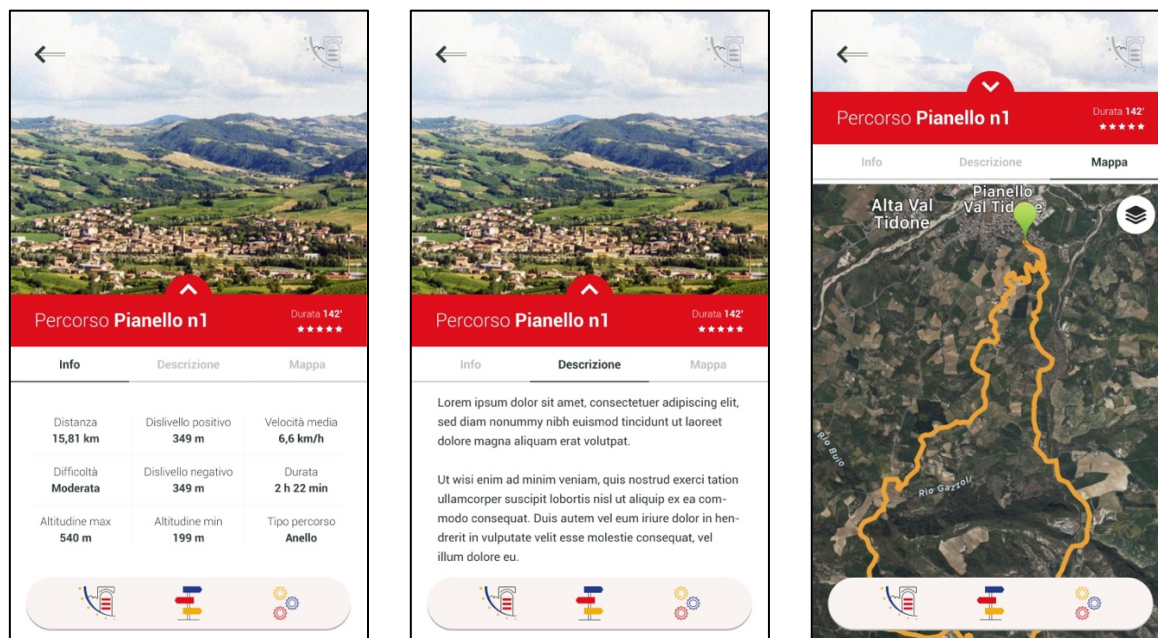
Percorso **Pianello n1**

Durata **142'**
★★★★★

Info | Descrizione | Mappa

| Distanza | Dislivello positivo | Velocità media |
|---|---|---|
| 15,81 km | 349 m | 6,6 km/h |
| Difficoltà | Dislivello negativo | Durata |
| Moderata | 349 m | 2 h 22 min |
| Altitudine max | Altitudine min | Tipo percorso |
| 540 m | 199 m | Anello |

Percorso **Pianello n1**

Durata **142'**
★★★★★

Info | Descrizione | Mappa

Lorem ipsum dolor sit amet, consectetuer adipiscing elit, sed diam nonummy nibh euismod tincidunt ut laoreet dolore magna aliquam erat volutpat.

Ut wisi enim ad minim veniam, quis nostrud exerci tation ullamcorper suscipit lobortis nisl ut aliquip ex ea commodo consequat. Duis autem vel eum iriure dolor in hendrerit in vulputate velit esse molestie consequat, vel illum dolore eu.

Percorso **Pianello n1**

Durata **142'**
★★★★★

Info | Descrizione | Mappa

Alta Val Tidone

Pianello Val Tidone

Rio Bulo

Rio Gazzoli